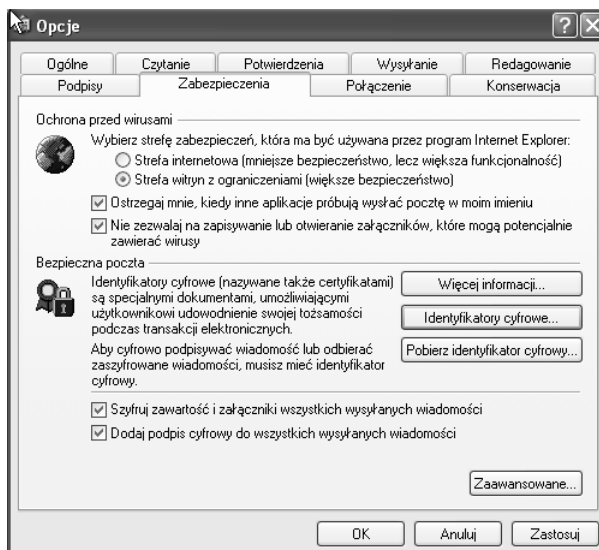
Opcje

?
X

Ogólne
Czytanie
Potwierdzenia
Wysyłanie
Redagowanie
Podpisy
Zabezpieczenia
Połączenie
Konserwacja

Ochrona przed wirusami

Wybierz strefę zabezpieczeń, która ma być używana przez program Internet Explorer:

Strefa internetowa (mniejsze bezpieczeństwo, lecz większa funkcjonalność)

Strefa witryn z ograniczeniami (większe bezpieczeństwo)

Ostrzegaj mnie, kiedy inne aplikacje próbują wysłać pocztę w moim imieniu

Nie zezwalaj na zapisywanie lub otwieranie załączników, które mogą potencjalnie zawierać wirusy

Bezpieczna poczta

Identyfikatory cyfrowe (nazywane także certyfikatami) są specjalnymi dokumentami, umożliwiającymi użytkownikowi udowodnienie swojej tożsamości podczas transakcji elektronicznych.

Więcej informacji...

Identyfikatory cyfrowe...

Aby cyfrowo podpisywać wiadomość lub odbierać zaszyfrowane wiadomości, musisz mieć identyfikator cyfrowy.

Pobierz identyfikator cyfrowy...

Szyfruj zawartość i załączniki wszystkich wysyłanych wiadomości

Dodaj podpis cyfrowy do wszystkich wysyłanych wiadomości

Zaawansowane...

OK
Anuluj
Zastosuj